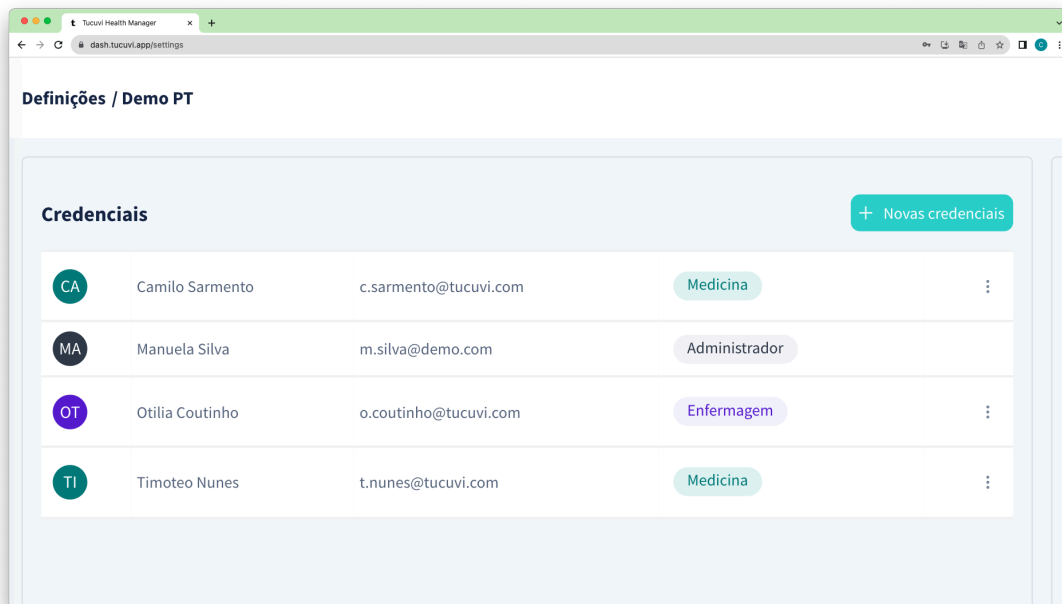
t Tucuvi Health Manager ×

dash.tucuvi.app/settings

Definições / Demo PT

Credenciais

+ Novas credenciais

| | | | |
|---|---|---|---|
| CA | Camilo Sarmento | c.sarmento@tucuvi.com | Medicina |
| MA | Manuela Silva | m.silva@demo.com | Administrador |
| OT | Otilia Coutinho | o.coutinho@tucuvi.com | Enfermagem |
| TI | Timoteo Nunes | t.nunes@tucuvi.com | Medicina |